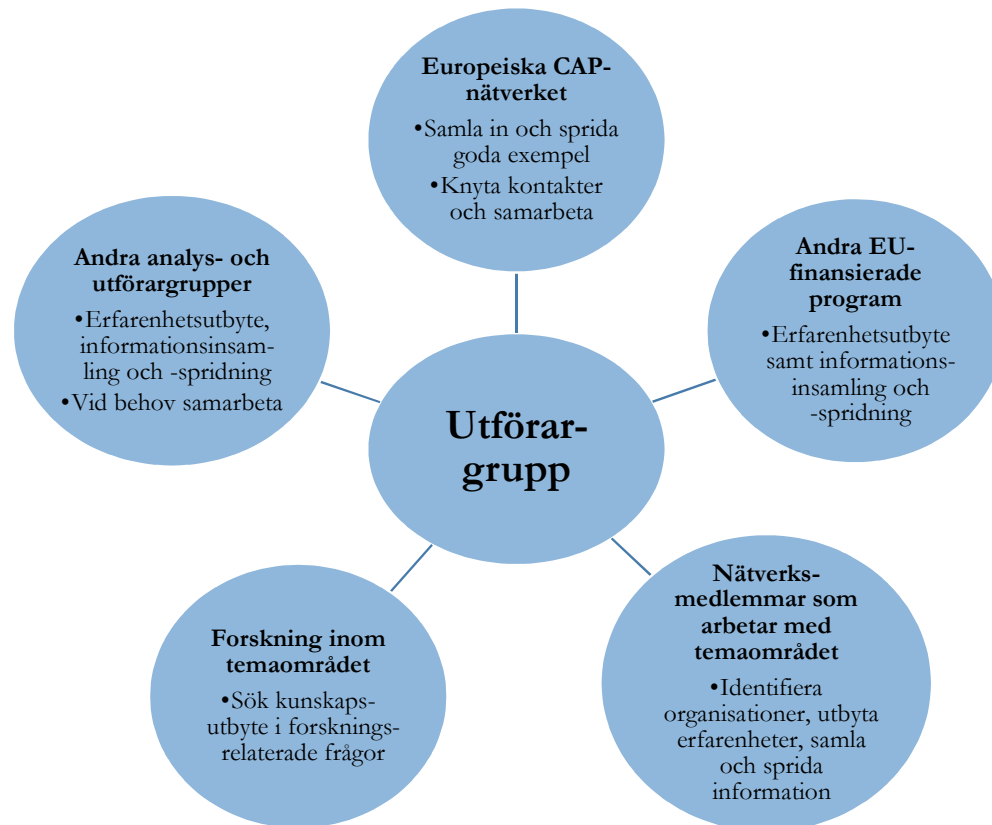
Europeiska CAP-nätverket
•Samla in och sprida goda exempel
•Knyta kontakter och samarbeta

Andra analys- och utförargrupper
•Erfarenhetsutbyte, informationsinsamling och -spridning
•Vid behov samarbeta

Andra EU-finansierade program
•Erfarenhetsutbyte samt informationsinsamling och -spridning

Utförargrupp

Forskning inom temaområdet
•Sök kunskapsutbyte i forskningsrelaterade frågor

Nätverksmedlemmar som arbetar med temaområdet
•Identifiera organisationer, utbyta erfarenheter, samla och sprida information